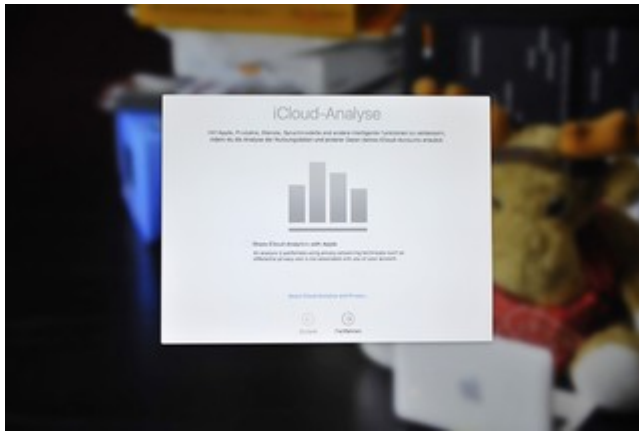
iCloud-Analyse

Hilf Apple, Produkte, Dienste, Benachrichtigungen und andere intelligente Funktionen zu verbessern, indem du die Analyse der Nutzungsdaten und anderer Daten deines iCloud-Accounts erlaubst.

Share iCloud Analytics with Apple

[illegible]

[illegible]

Zurück

Fortfahren